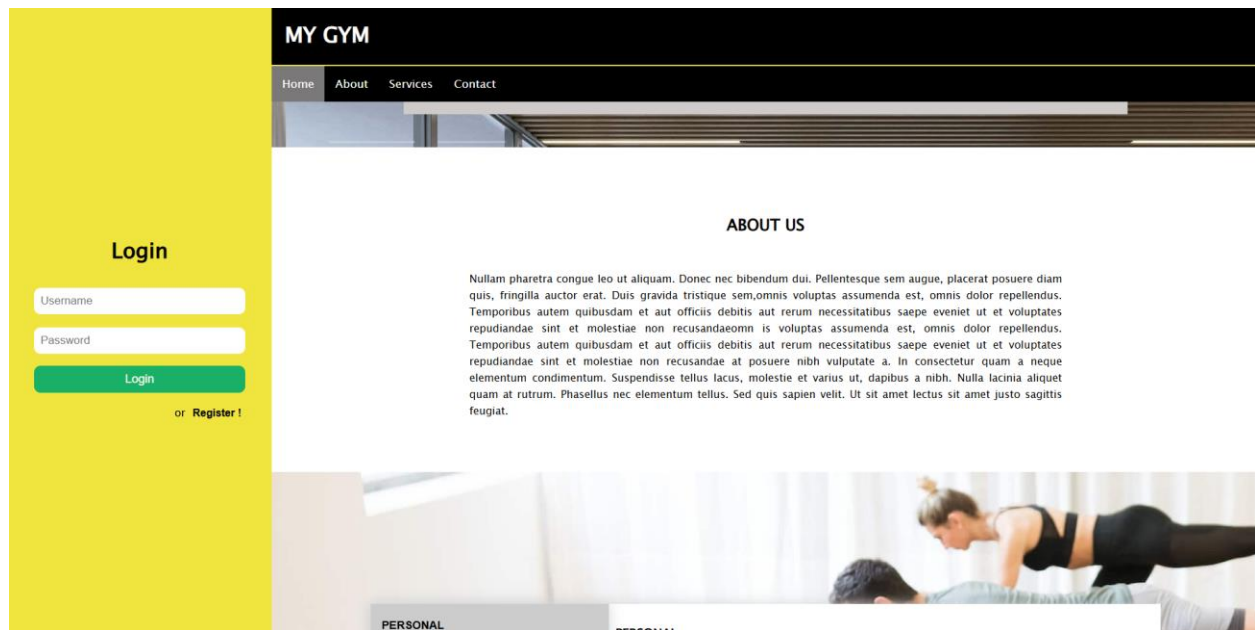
Login

Username

Password

Login

or Register !

MY GYM

Home About Services Contact

ABOUT US

Nullam pharetra congue leo ut aliquam. Donec nec bibendum dui. Pellentesque sem augue, placerat posuere diam quis, fringilla auctor erat. Duis gravida tristique sem,omnis voluptas assumenda est, omnis dolor repellendus. Temporibus autem quibusdam et aut officiis debitis aut rerum necessitatibus saepe eveniet ut et voluptates repudiandae sint et molestiae non recusandaeomn is voluptas assumenda est, omnis dolor repellendus. Temporibus autem quibusdam et aut officiis debitis aut rerum necessitatibus saepe eveniet ut et voluptates repudiandae sint et molestiae non recusandae at posuere nibh vulputate a. In consectetur quam a neque elementum condimentum. Suspendisse tellus lacus, molestie et varius ut, dapibus a nibh. Nulla lacinia aliquet quam at rutrum. Phasellus nec elementum tellus. Sed quis sapien velit. Ut sit amet lectus sit amet justo sagittis feugiat.

PERSONAL

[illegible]